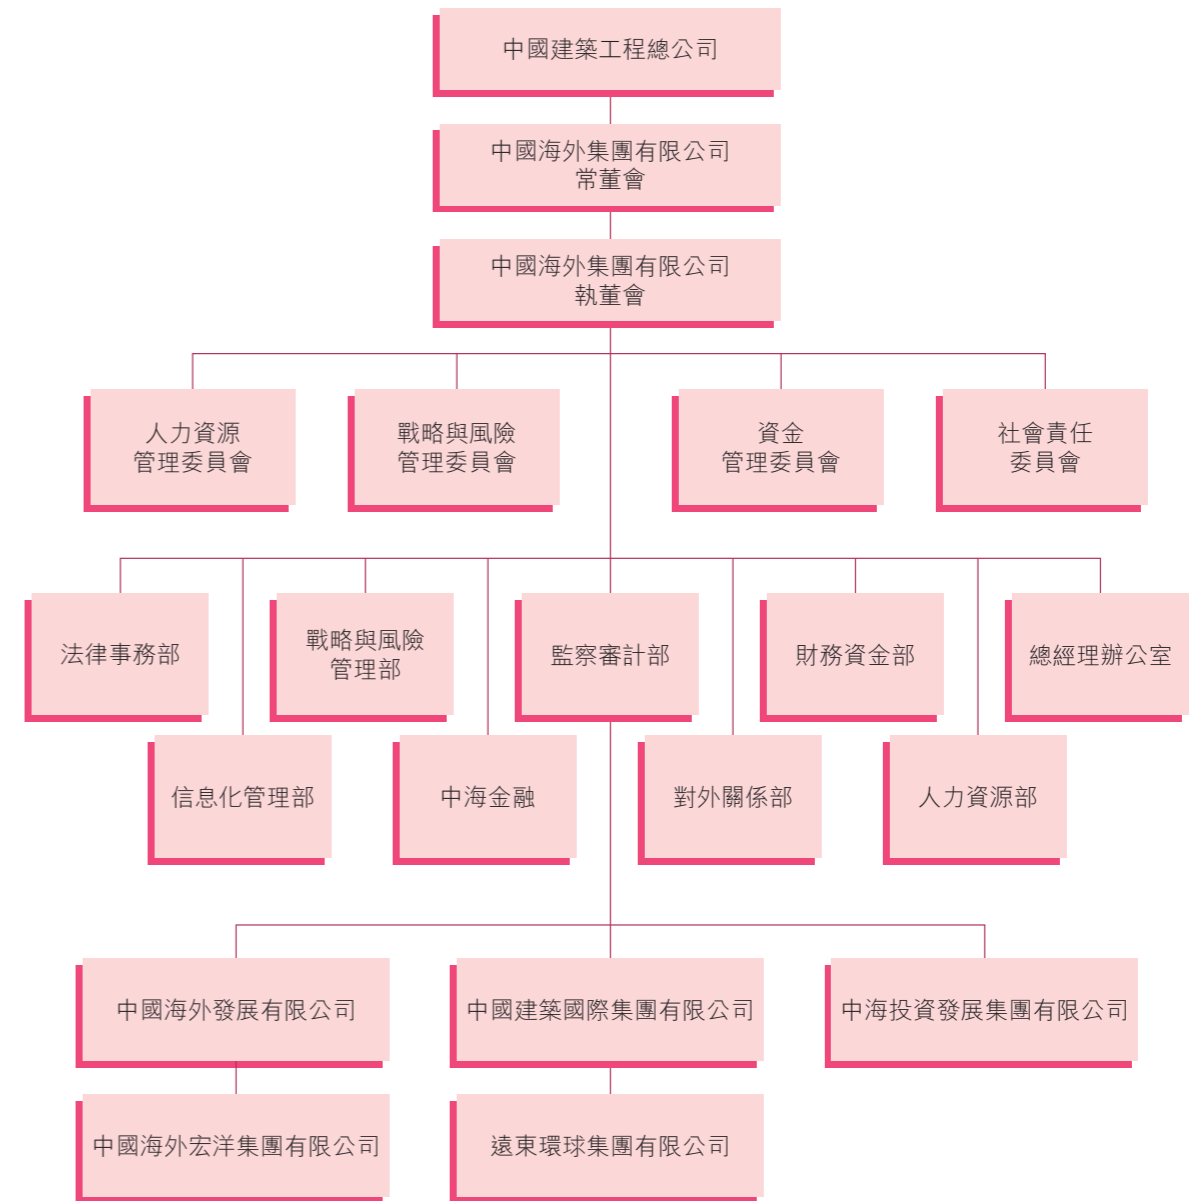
中國建築工程總公司

中國海外集團有限公司
常董會

中國海外集團有限公司
執董會

人力資源
管理委員會

戰略與風險
管理委員會

資金
管理委員會

社會責任
委員會

法律事務部

戰略與風險
管理部

監察審計部

財務資金部

總經理辦公室

信息化管理部

中海金融

對外關係部

人力資源部

中國海外發展有限公司

中國建築國際集團有限公司

中海投資發展集團有限公司

中國海外宏洋集團有限公司

遠東環球集團有限公司